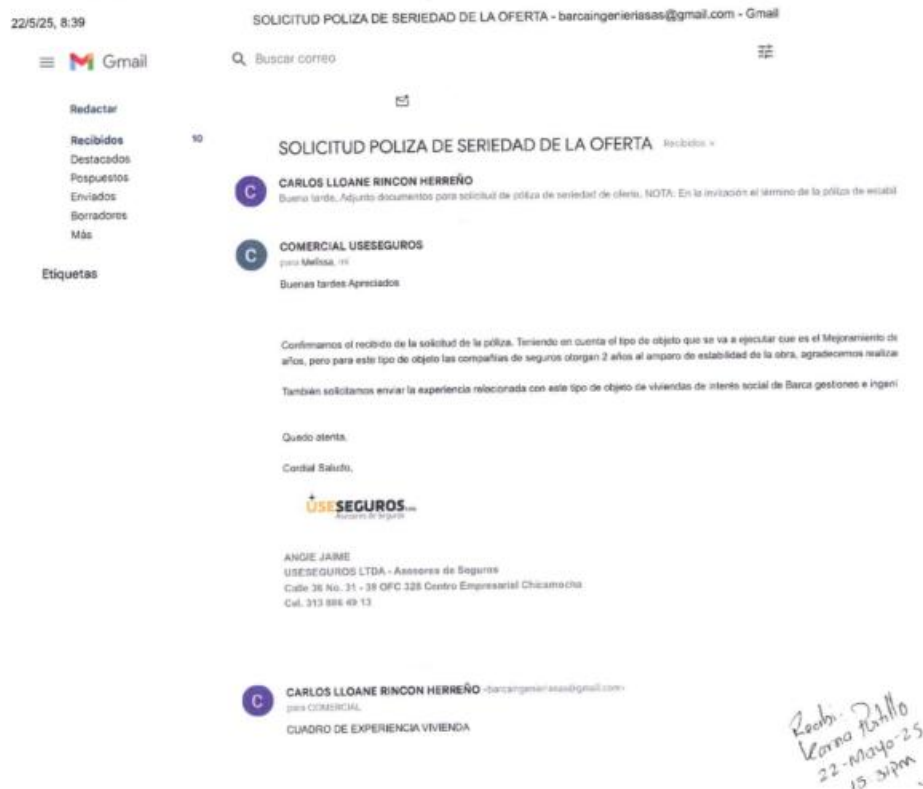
22/5/25, 8:39

SOLICITUD POLIZA DE SERIEDAD DE LA OFERTA - barcaingenieriasas@gmail.com - Gmail

Gmail

Buscar correo

Redactar

Recibidos 10
Destacados
Pospuestos
Enviados
Borradores
Más

Etiquetas

SOLICITUD POLIZA DE SERIEDAD DE LA OFERTA Recibidos ×

CARLOS LLOANE RINCON HERREÑO
Buena tarde, Adjunto documentos para solicitud de póliza de seriedad de oferta. NOTA: En la invitación el término de la póliza de estabil

COMERCIAL USESEGUROS
para Melissa, mí

Buenas tardes Apreciados

Confirmamos el recibido de la solicitud de la póliza. Teniendo en cuenta el tipo de objeto que se va a ejecutar que es el Mejoramiento de años, pero para este tipo de objeto las compañías de seguros otorgan 2 años al amparo de estabilidad de la obra, agradecemos realizar

También solicitamos enviar la experiencia relacionada con este tipo de objeto de viviendas de interés social de Barca gestiones e ingeni

Quedo atenta,

Cordial Saludo,

USESEGUROS Asesores de Seguros

ANGIE JAIME
USESEGUROS LTDA - Asesores de Seguros
Calle 36 No. 31 - 39 OFC 328 Centro Empresarial Chicamocha
Cel. 313 886 49 13

CARLOS LLOANE RINCON HERREÑO <barcaingenieriasas@gmail.com>
para COMERCIAL

CUADRO DE EXPERIENCIA VIVIENDA

Recibí: Patillo
Lorena
22-Mayo-25
15. 3:pm